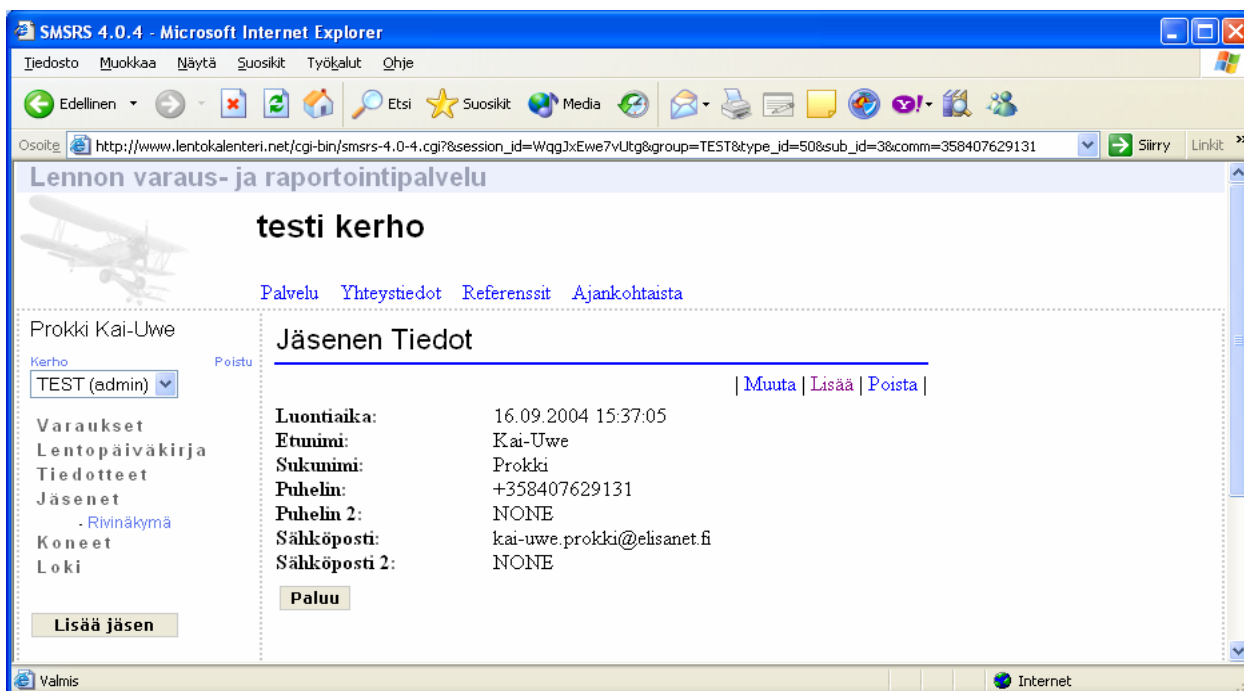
SMSRS 4.0.4 - Microsoft Internet Explorer

Tiedosto Muokkaa Näytä Suosikit Työkalut Ohje

Edellinen Etsi Suosikit Media

Osoite http://www.lentokalenteri.net/cgi-bin/smsrs-4.0-4.cgi?&session_id=WqgJxEwe7vUtg&group=TEST&type_id=50&sub_id=3&comm=358407629131 Siirry Linkit

Lennon varaus- ja raportointipalvelu

testi kerho

Palvelu Yhteystiedot Referenssit Ajankohtaista

Prokki Kai-Uwe

Kerho Poistu

TEST (admin)

Varaukset
Lentopäiväkirja
Tiedotteet
Jäsenet
- Rivinäkymä
Koneet
Loki

Lisää jäsen

Jäsenen Tiedot

| Muuta | Lisää | Poista |

| | |
|---|---|
| Luontiaika: | 16.09.2004 15:37:05 |
| Etunimi: | Kai-Uwe |
| Sukunimi: | Prokki |
| Puhelin: | +358407629131 |
| Puhelin 2: | NONE |
| Sähköposti: | kai-uwe.prokki@elisanet.fi |
| Sähköposti 2: | NONE |

Paluu

Valmis

Internet